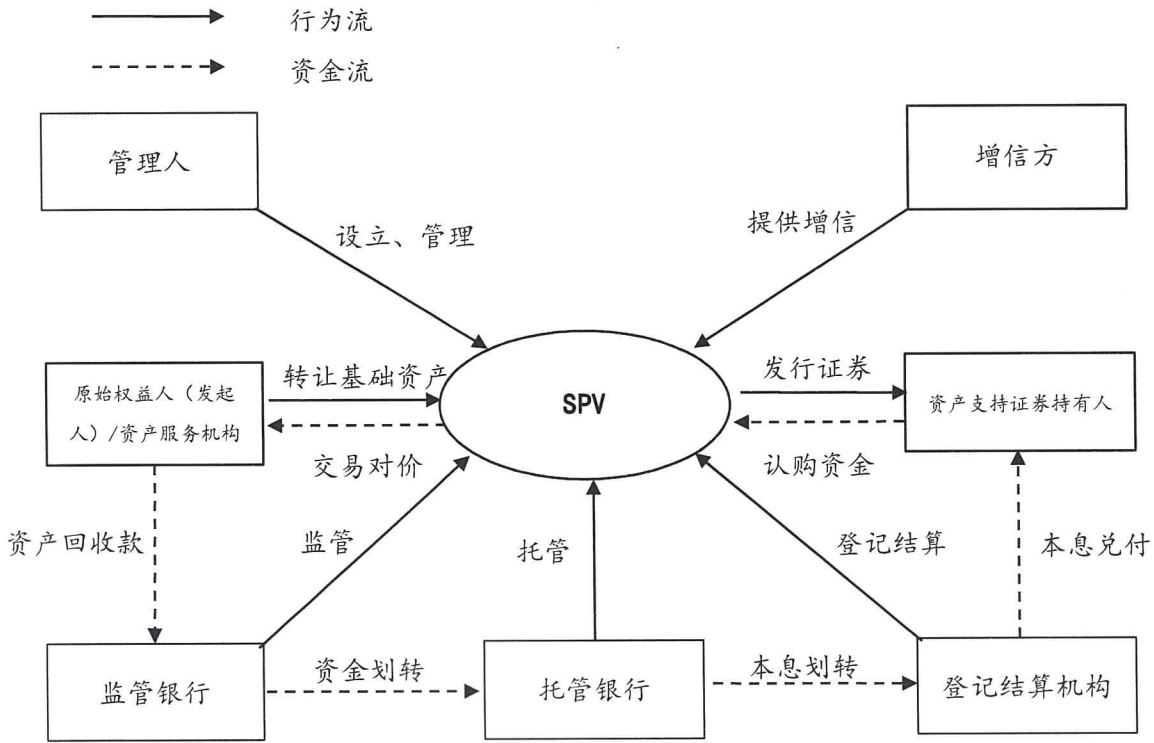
行为流

资金流

管理人

增信方

设立、管理

提供增信

原始权益人（发起人）/资产服务机构

转让基础资产

交易对价

SPV

发行证券

认购资金

资产支持证券持有人

资产回收款

监管

托管

登记结算

本息兑付

监管银行

资金划转

托管银行

本息划转

登记结算机构